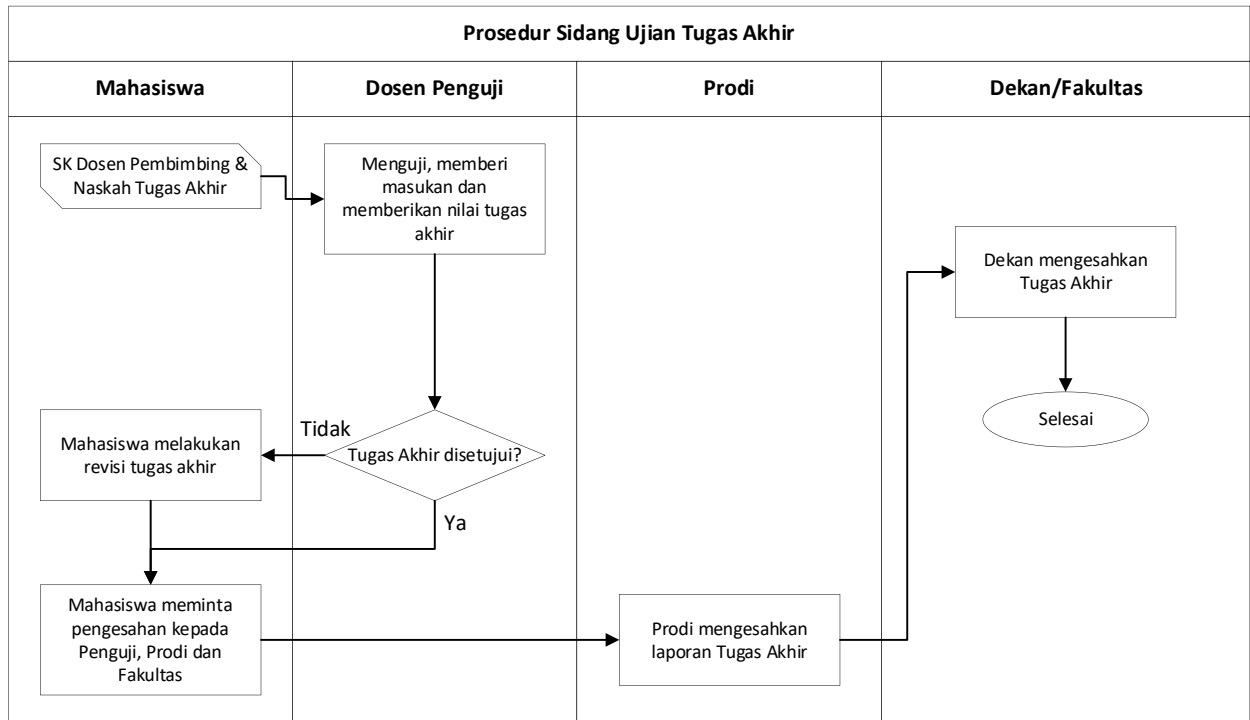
Prosedur Sidang Ujian Tugas Akhir

| Mahasiswa | Dosen Penguji | Prodi | Dekan/Fakultas |
|---|---|---|---|

SK Dosen Pembimbing & Naskah Tugas Akhir

Menguji, memberi masukan dan memberikan nilai tugas akhir

Dekan mengesahkan Tugas Akhir

Selesai

Tidak

Mahasiswa melakukan revisi tugas akhir

Tugas Akhir disetujui?

Ya

Mahasiswa meminta pengesahan kepada Penguji, Prodi dan Fakultas

Prodi mengesahkan laporan Tugas Akhir